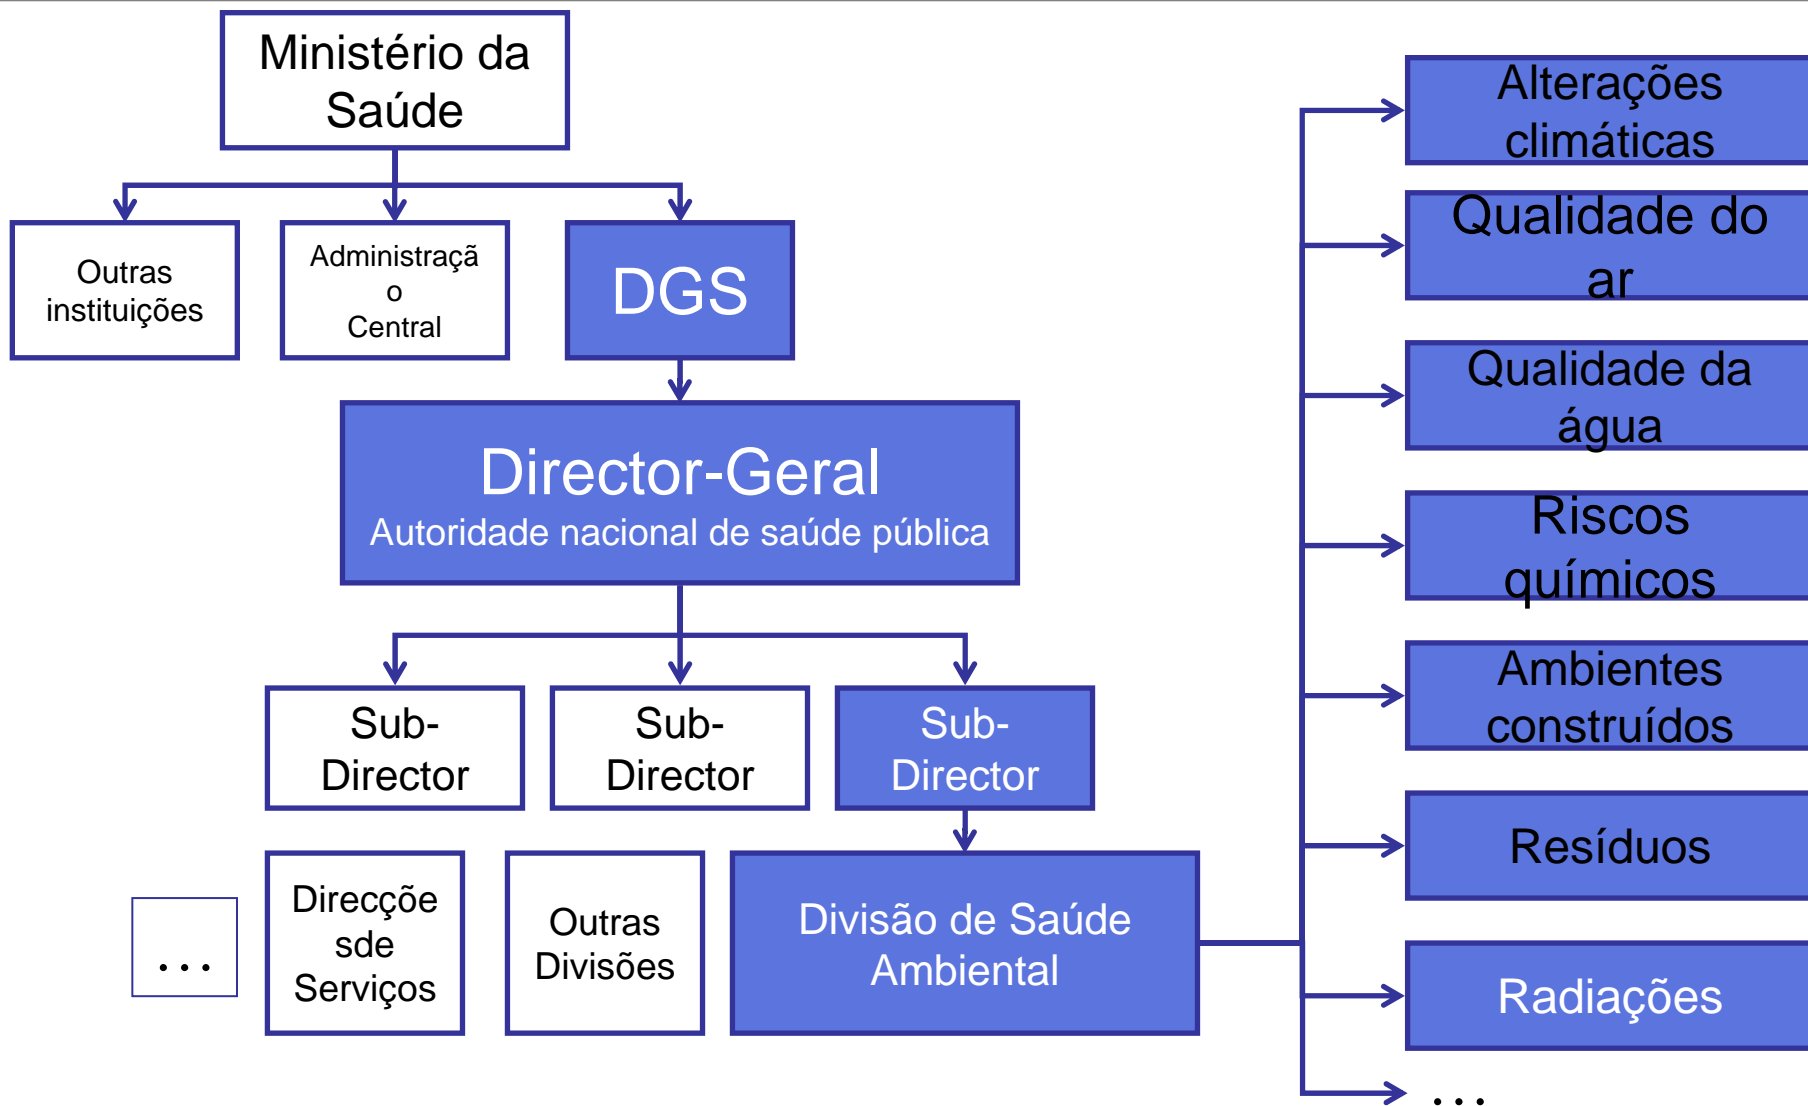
Ministério da Saúde

Outras instituições

Administraçã o Central

DGS

Director-Geral
Autoridade nacional de saúde pública

Sub-Director

Sub-Director

Sub-Director

...

Direcçõe sde Serviços

Outras Divisões

Divisão de Saúde Ambiental

Alterações climáticas

Qualidade do ar

Qualidade da água

Riscos químicos

Ambientes construídos

Resíduos

Radiações

...